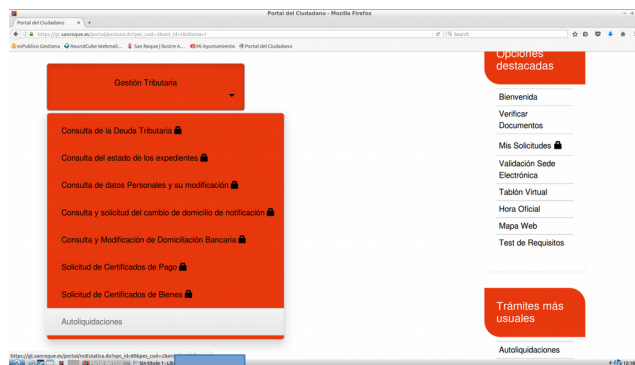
Portal del Ciudadano - Mozilla Firefox

Portal del Ciudadano ×

https://gt.sanroque.es/portal/gestiona.do?opc_cod=0&ent_id=1&idioma=1

Search

esPublico Gestiona RoundCube Webmail... San Roque | Ilustre A... Mi Ayuntamiento Portal del Ciudadano

Gestión Tributaria

Consulta de la Deuda Tributaria

Consulta del estado de los expedientes

Consulta de datos Personales y su modificación

Consulta y solicitud del cambio de domicilio de notificación

Consulta y Modificación de Domiciliación Bancaria

Solicitud de Certificados de Pago

Solicitud de Certificados de Bienes

Autoliquidaciones

Opciones destacadas

Bienvenida

Verificar Documentos

Mis Solicitudes

Validación Sede Electrónica

Tablón Virtual

Hora Oficial

Mapa Web

Test de Requisitos

Trámites más usuales

Autoliquidaciones

https://gt.sanroque.es/portal/noEstatica.do?opc_id=89&pes_cod=2&en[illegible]

Sin título 1 - Lib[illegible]

12:18